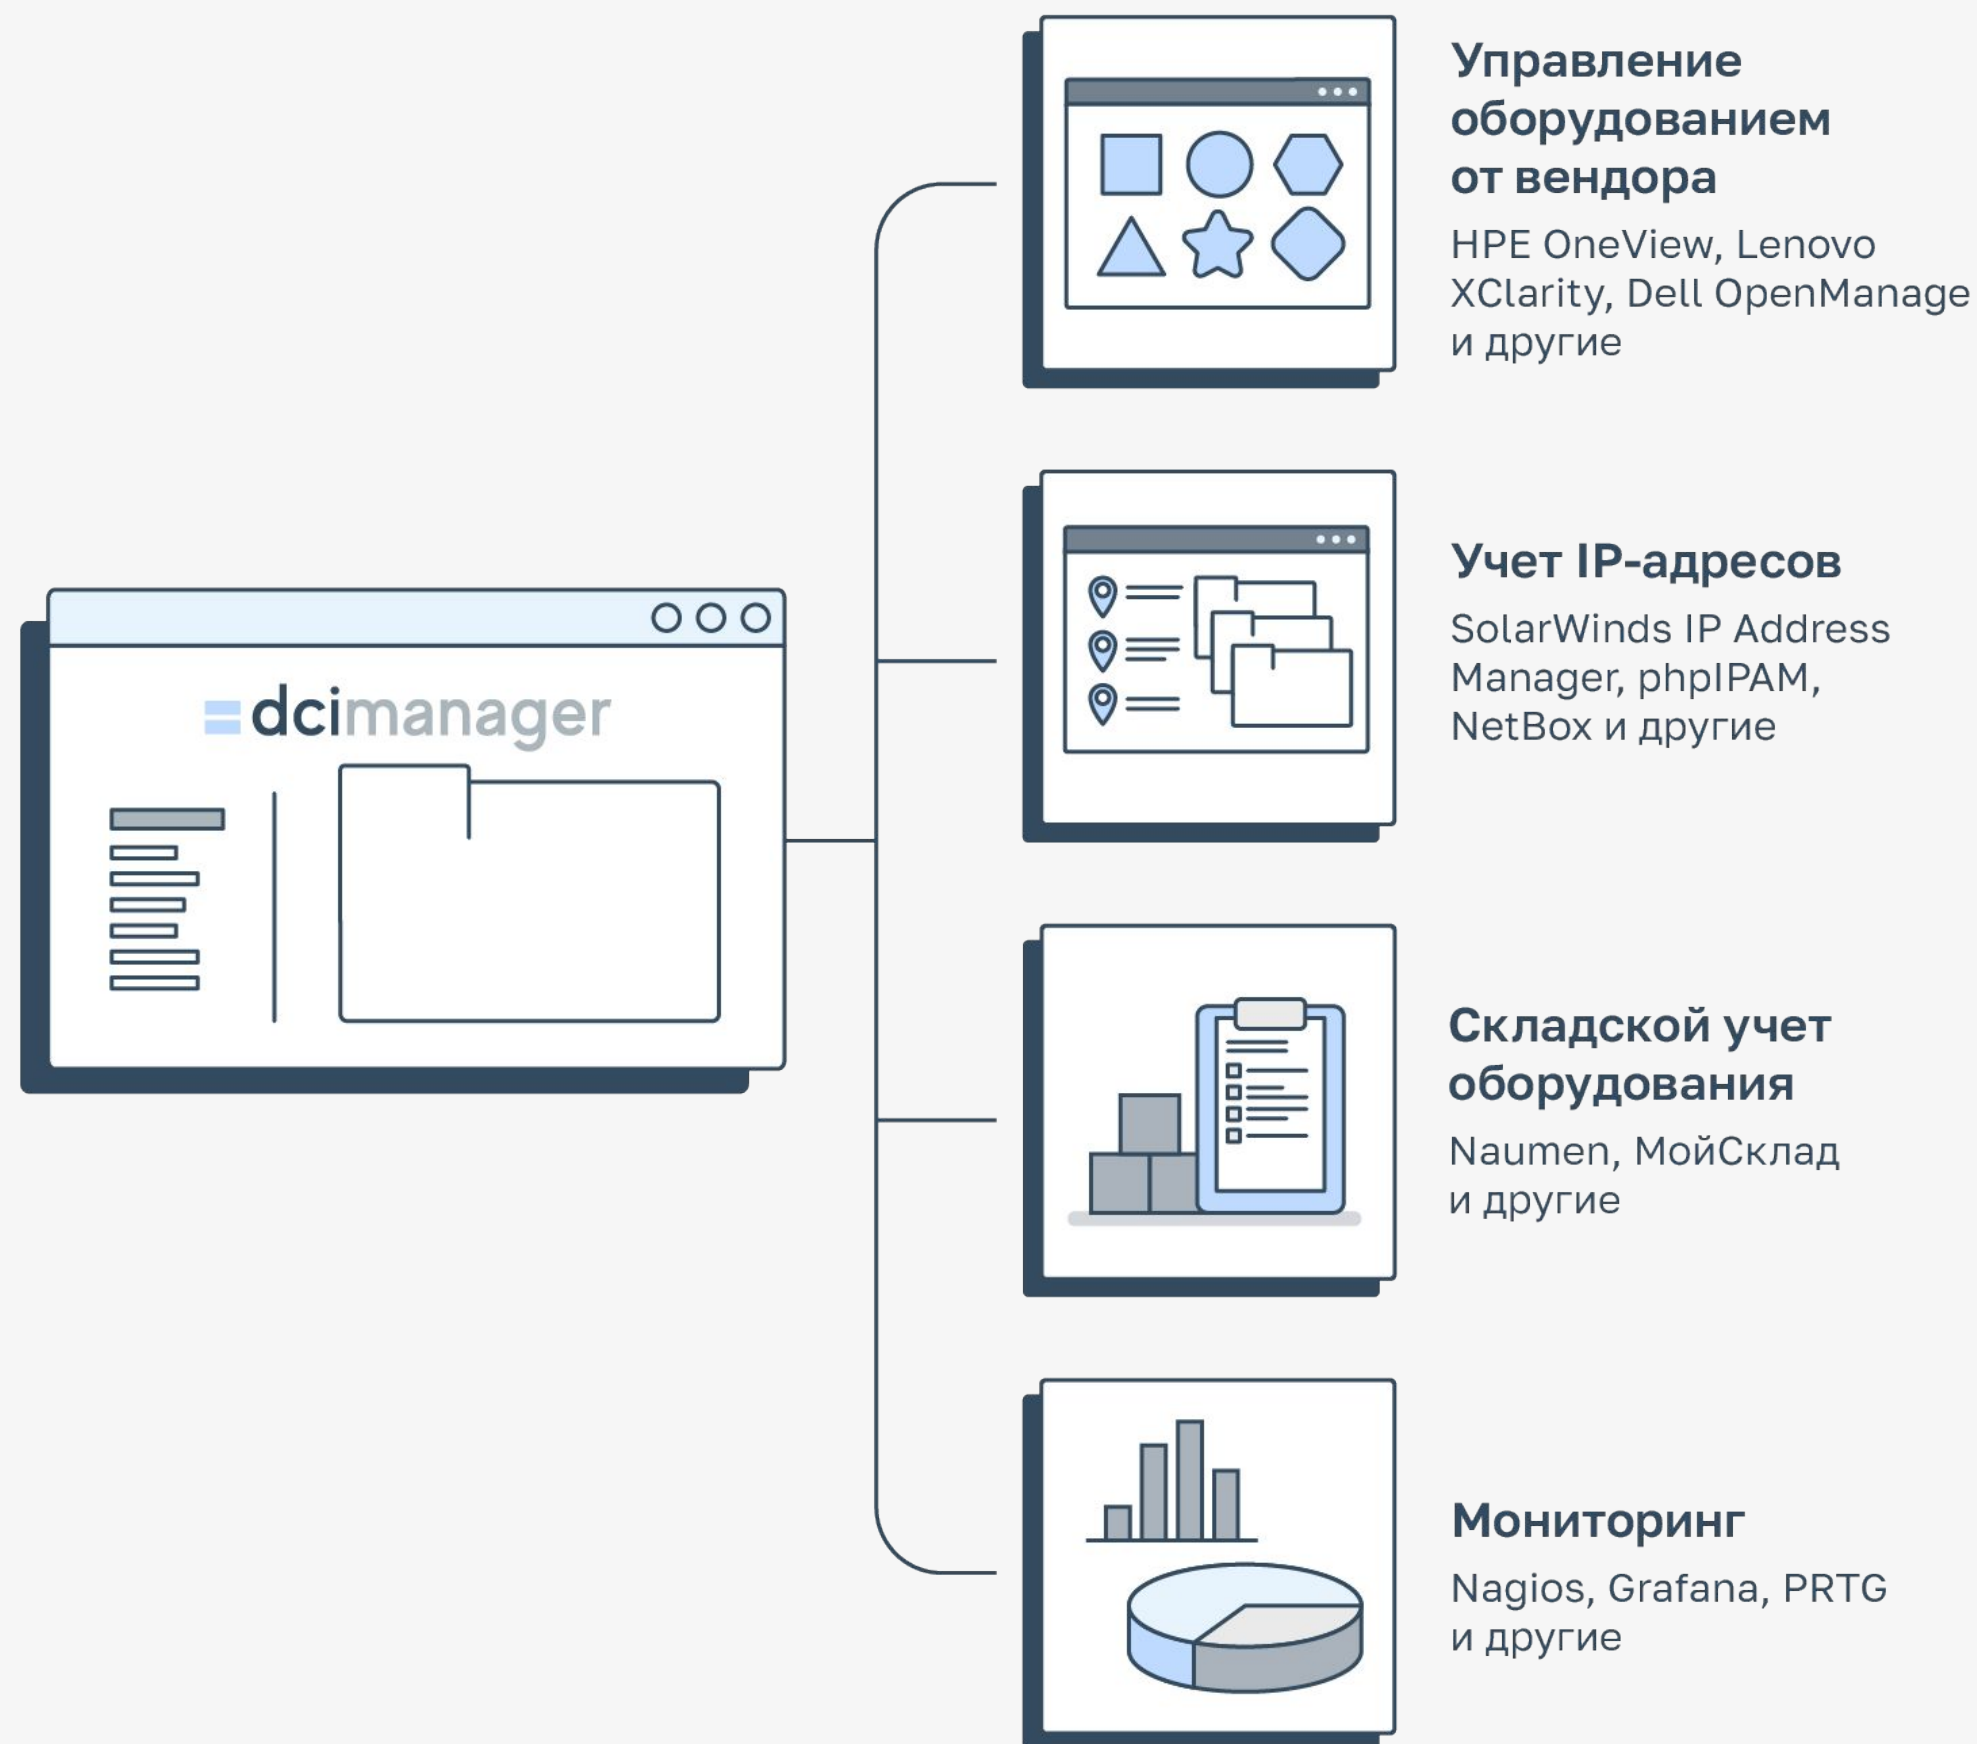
dcimanager

Управление оборудованием от вендора

HPE OneView, Lenovo XClarity, Dell OpenManage и другие

Учет IP-адресов

SolarWinds IP Address Manager, phpIPAM, NetBox и другие

Складской учет оборудования

Naumen, МойСклад и другие

Мониторинг

Nagios, Grafana, PRTG и другие